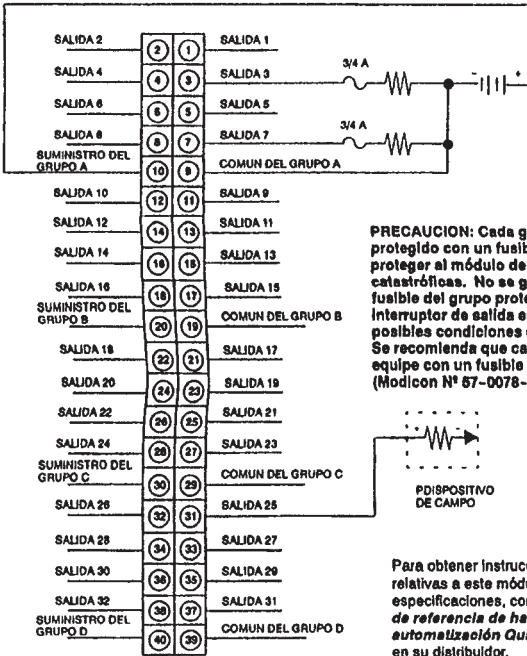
SALIDA 2 ② ① SALIDA 1
SALIDA 4 ④ ③ SALIDA 3
SALIDA 6 ⑥ ⑤ SALIDA 5
SALIDA 8 ⑧ ⑦ SALIDA 7
SUMINISTRO DEL GRUPO A ⑩ ⑨ COMUN DEL GRUPO A
SALIDA 10 ⑫ ⑪ SALIDA 9
SALIDA 12 ⑭ ⑬ SALIDA 11
SALIDA 14 ⑯ ⑮ SALIDA 13
SALIDA 16 ⑱ ⑰ SALIDA 15
SUMINISTRO DEL GRUPO B ⑳ ⑲ COMUN DEL GRUPO B
SALIDA 18 ㉒ ㉑ SALIDA 17
SALIDA 20 ㉔ ㉓ SALIDA 19
SALIDA 22 ㉖ ㉕ SALIDA 21
SALIDA 24 ㉘ ㉗ SALIDA 23
SUMINISTRO DEL GRUPO C ㉚ ㉙ COMUN DEL GRUPO C
SALIDA 26 ㉜ ㉛ SALIDA 25
SALIDA 28 ㉞ ㉝ SALIDA 27
SALIDA 30 ㊱ ㉟ SALIDA 29
SALIDA 32 ㊳ ㊲ SALIDA 31
SUMINISTRO DEL GRUPO D ㊵ ㊴ COMUN DEL GRUPO D

3/4 A
3/4 A

PRECAUCION: Cada g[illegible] protegido con un fusib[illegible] proteger al módulo de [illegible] catastróficas. No se g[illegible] fusible del grupo prote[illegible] interruptor de salida e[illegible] posibles condiciones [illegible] Se recomienda que ca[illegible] equipe con un fusible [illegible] (Modicon Nº 57-0078-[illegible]

PDISPOSITIVO DE CAMPO

Para obtener instruc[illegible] relativas a este módu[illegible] especificaciones, co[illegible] de referencia de ha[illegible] automatización Qu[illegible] en su distribuidor.